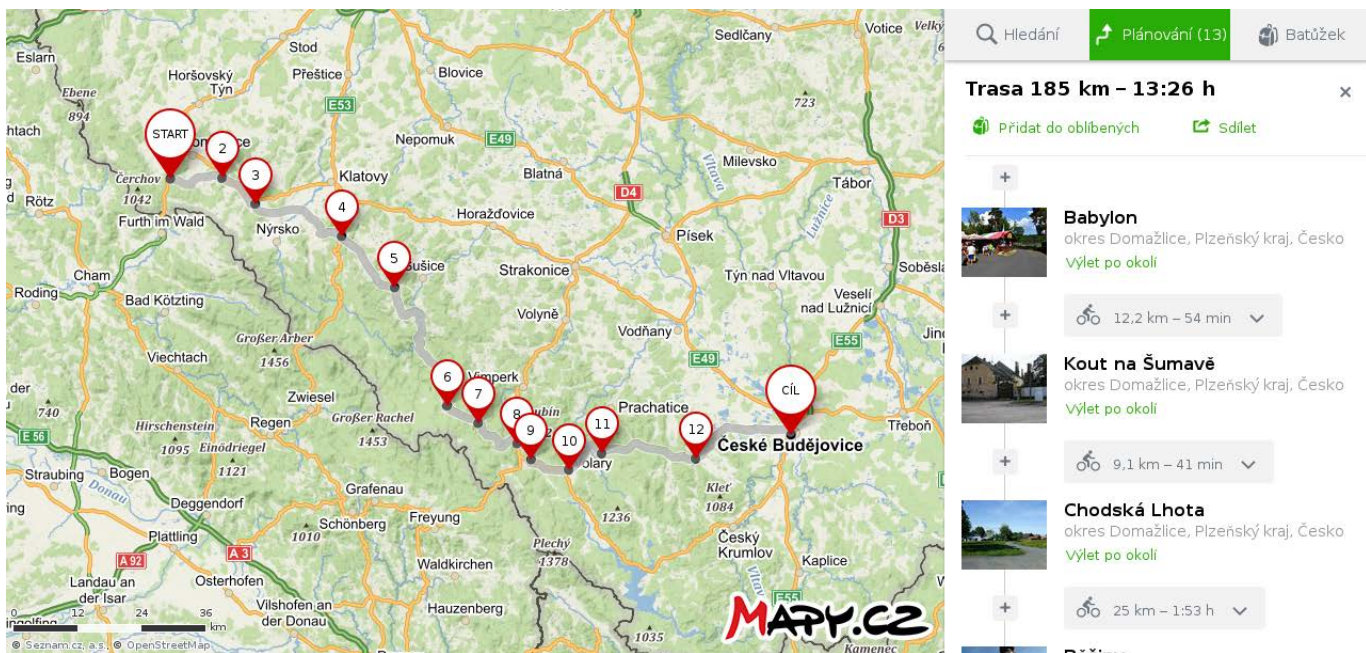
Eslarn
Stod
Sedlčany
Votice
Velký
Horšovský Týn
Přeštice
Blovice
Ebene
894
E53
723
tach
START
2
Nepomuk
E49
Milevsko
Čerchov
1042
3
Klatovy
Blatná
Vltava
Tábor
Rötz
Furth im Wald
4
Horažďovice
D4
Lužnice
D3
Nýrsko
Písek
5
Sušice
Strakonice
Týn nad Vltavou
Soběslav
Cham
Roding
Bad Kötzting
Veselí nad Lužnicí
Volyně
Großer Arber
1456
Vodňany
Jind
Viechtach
E49
E55
6
Vimperk
CÍL
Zwiesel
7
der
Großer Rachel
8
Lubín
Prachatice
740
9
11
12
Třeboň
E56
Hirschenstein
Regen
1453
10
Volary
České Budějovice
1095
Einödriegel
1121
Straubing
Bogen
Donau
Kleť
1084
Deggendorf
Grafenau
ing
1236
Schönberg
Freyung
1010
Plattling
Český Krumlov
Kaplice
A92
A3
Plechý
1378
Waldkirchen
Landau an der Isar
Osterhofen
Vltava
E55
Vilshofen an der Donau
Hauzenberg
12
24
36
km
1035
© Seznam.cz, a.s., © OpenStreetMap
MAPY.CZ
Kamenec

Hledání
Planování (13)
Batůžek
Trasa 185 km – 13:26 h
×
Přidat do oblíbených
Sdílet
+
Babylon
okres Domažlice, Plzeňský kraj, Česko
Výlet po okolí
12,2 km – 54 min
+
Kout na Šumavě
okres Domažlice, Plzeňský kraj, Česko
Výlet po okolí
9,1 km – 41 min
+
Chodská Lhota
okres Domažlice, Plzeňský kraj, Česko
Výlet po okolí
25 km – 1:53 h
+
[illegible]